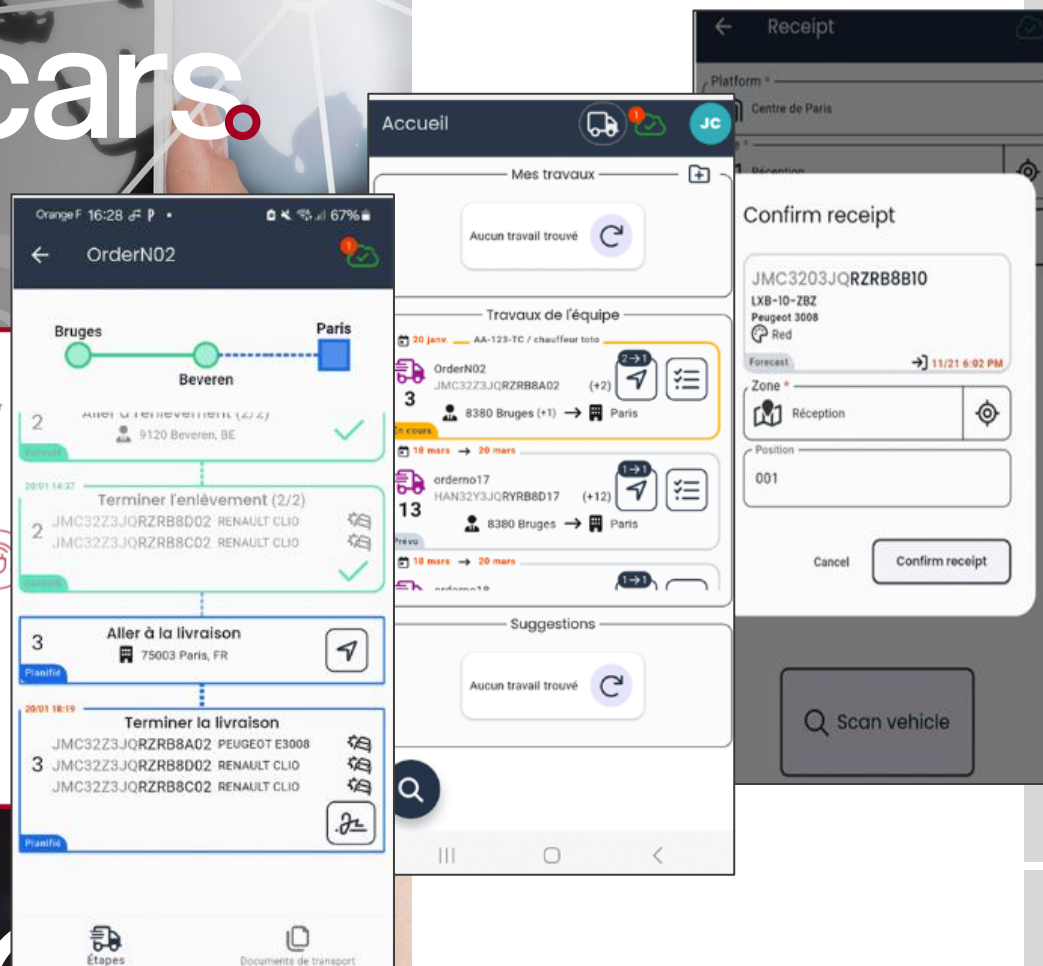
cars.

Orange F 16:28 67%
← OrderN02
1
Bruges
Paris
Beveren
2 Aller à l'enlèvement (2/2)
9120 Beveren, BE
Exécuté
20/01 14:37
Terminer l'enlèvement (2/2)
2 JMC32Z3JQRZRB8D02 RENAULT CLIO
JMC32Z3JQRZRB8C02 RENAULT CLIO
Exécuté
3 Aller à la livraison
75003 Paris, FR
Planifié
20/01 18:19
Terminer la livraison
3 JMC32Z3JQRZRB8A02 PEUGEOT E3008
JMC32Z3JQRZRB8D02 RENAULT CLIO
JMC32Z3JQRZRB8C02 RENAULT CLIO
Planifié
Étapes
Documents de transport

Accueil
1
JC
Mes travaux
Aucun travail trouvé
Travaux de l'équipe
20 janv. AA-123-TC / chauffeur toto
OrderN02
JMC32Z3JQRZRB8A02 (+2)
3
8380 Bruges (+1) → Paris
2→1
En cours
18 mars → 20 mars
orderno17
HAN32Y3JQRYRB8D17 (+12)
13
8380 Bruges → Paris
1→1
Prévu
18 mars → 20 mars
orderno18
1→1
Suggestions
Aucun travail trouvé

← Receipt
Platform *
Centre de Paris
1 Réception
Confirm receipt
JMC3203JQRZRB8B10
LXB-10-ZBZ
Peugeot 3008
Red
Forecast
11/21 6:02 PM
Zone *
Réception
Position
001
Cancel
Confirm receipt
Scan vehicle